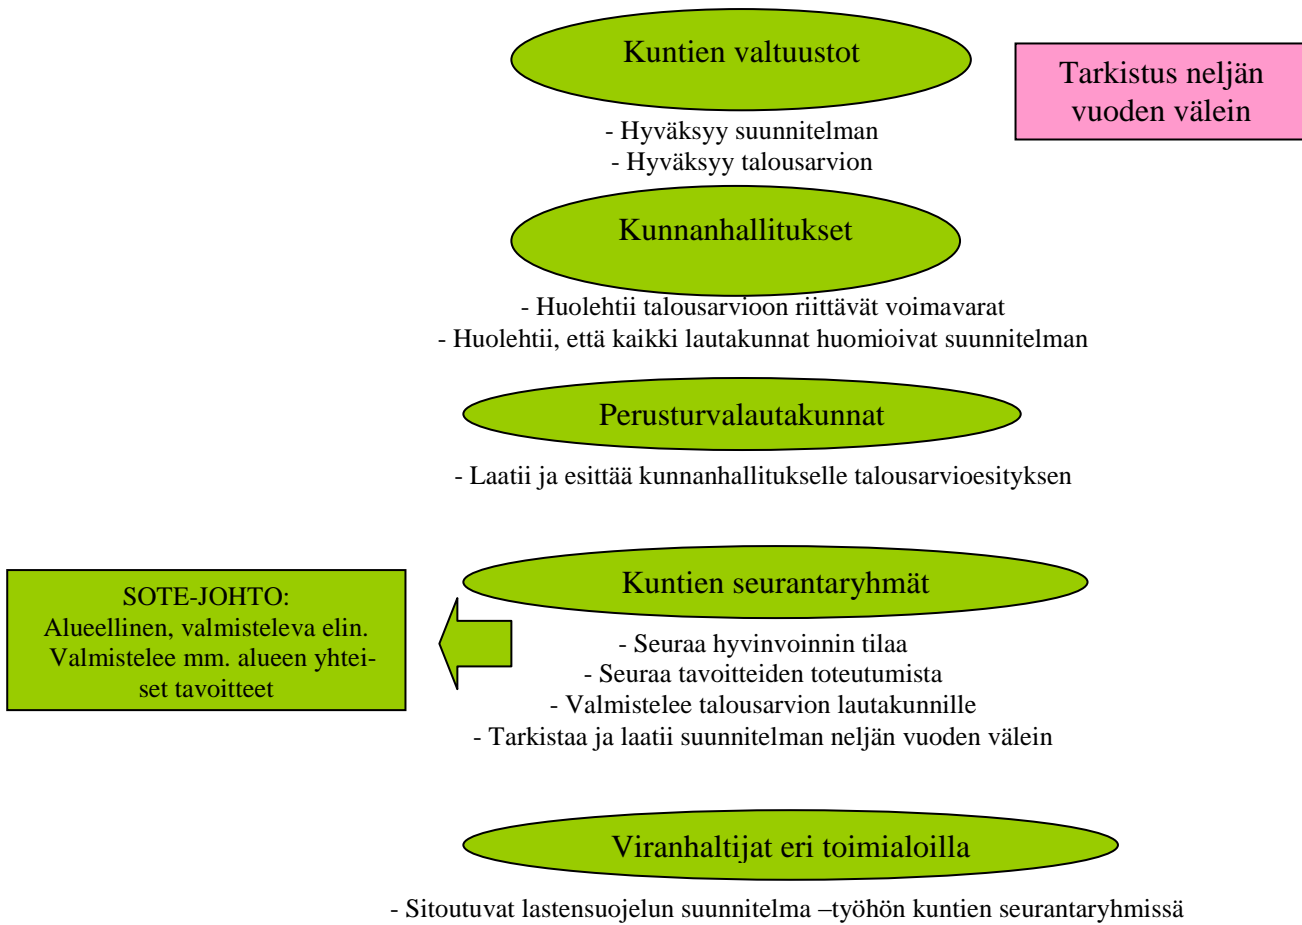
Kuntien valtuustot

Tarkistus neljän vuoden välein

- Hyväksyy suunnitelman
- Hyväksyy talousarvion

Kunnanhallitukset

- Huolehtii talousarvioon riittävät voimavarat
- Huolehtii, että kaikki lautakunnat huomioivat suunnitelman

Perusturvalautakunnat

- Laatii ja esittää kunnanhallitukselle talousarvioesityksen

SOTE-JOHTO:
Alueellinen, valmisteleva elin. Valmistelee mm. alueen yhteiset tavoitteet

Kuntien seurantaryhmät

- Seuraa hyvinvoinnin tilaa
- Seuraa tavoitteiden toteutumista
- Valmistelee talousarvion lautakunnille
- Tarkistaa ja laatii suunnitelman neljän vuoden välein

Viranhaltijat eri toimialoilla

- Sitoutuvat lastensuojelun suunnitelma –työhön kuntien seurantaryhmissä